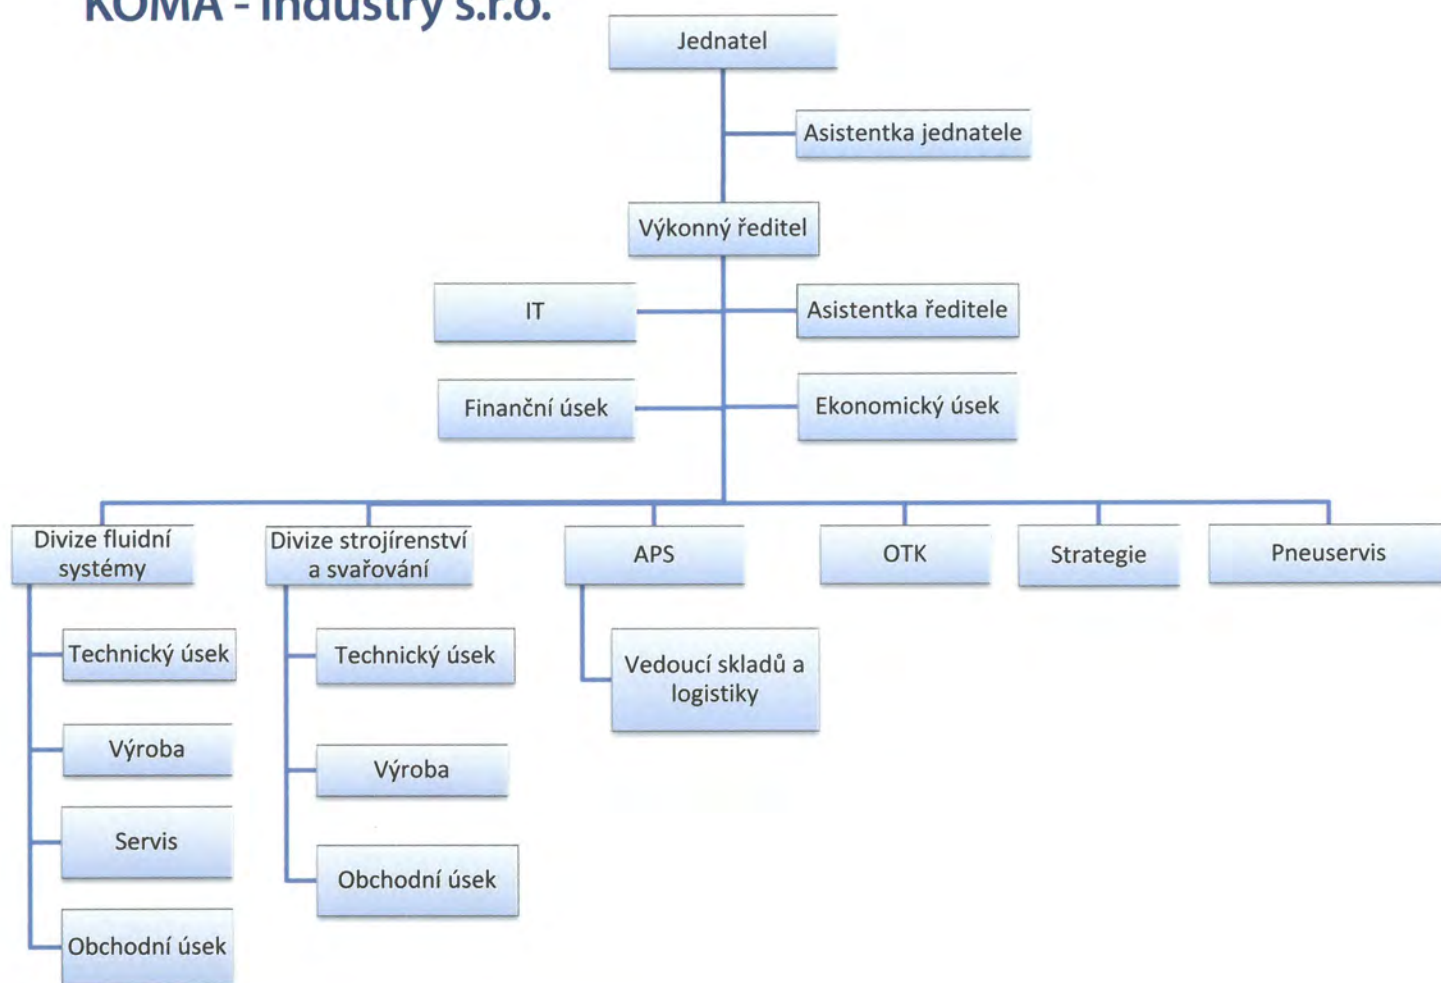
KOMA - Industry s.r.o.

Jednatel

Asistentka jednatele

Výkonný ředitel

IT

Asistentka ředitele

Finanční úsek

Ekonomický úsek

Divize fluidní systémy

Divize strojírenství a svařování

APS

OTK

Strategie

Pneuservis

Technický úsek

Výroba

Servis

Obchodní úsek

Technický úsek

Výroba

Obchodní úsek

Vedoucí skladů a logistiky